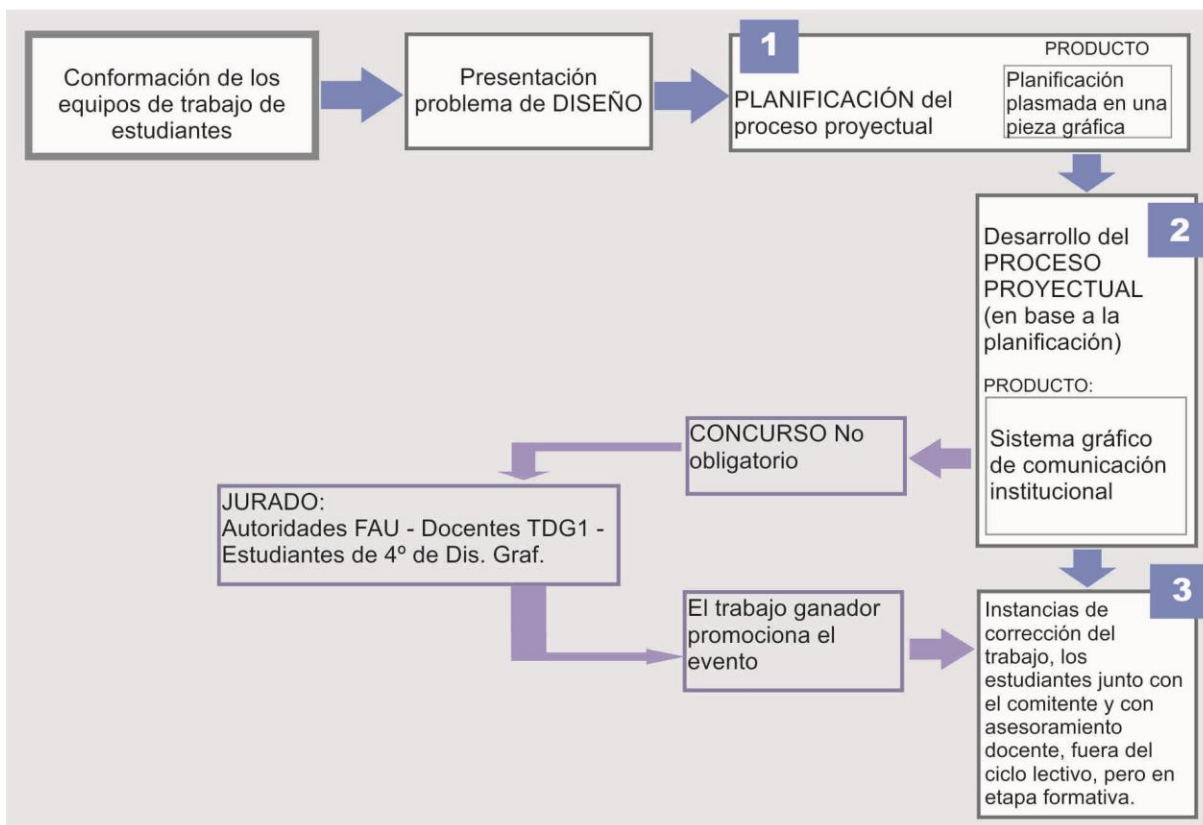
Conformación de los equipos de trabajo de estudiantes

Presentación problema de DISEÑO

1

PLANIFICACIÓN del proceso proyectual

PRODUCTO

Planificación plasmada en una pieza gráfica

2

Desarrollo del PROCESO PROYECTUAL (en base a la planificación)

PRODUCTO:

Sistema gráfico de comunicación institucional

CONCURSO No obligatorio

JURADO:
Autoridades FAU - Docentes TDG1 - Estudiantes de 4º de Dis. Graf.

El trabajo ganador promociona el evento

3

Instancias de corrección del trabajo, los estudiantes junto con el comitente y con asesoramiento docente, fuera del ciclo lectivo, pero en etapa formativa.